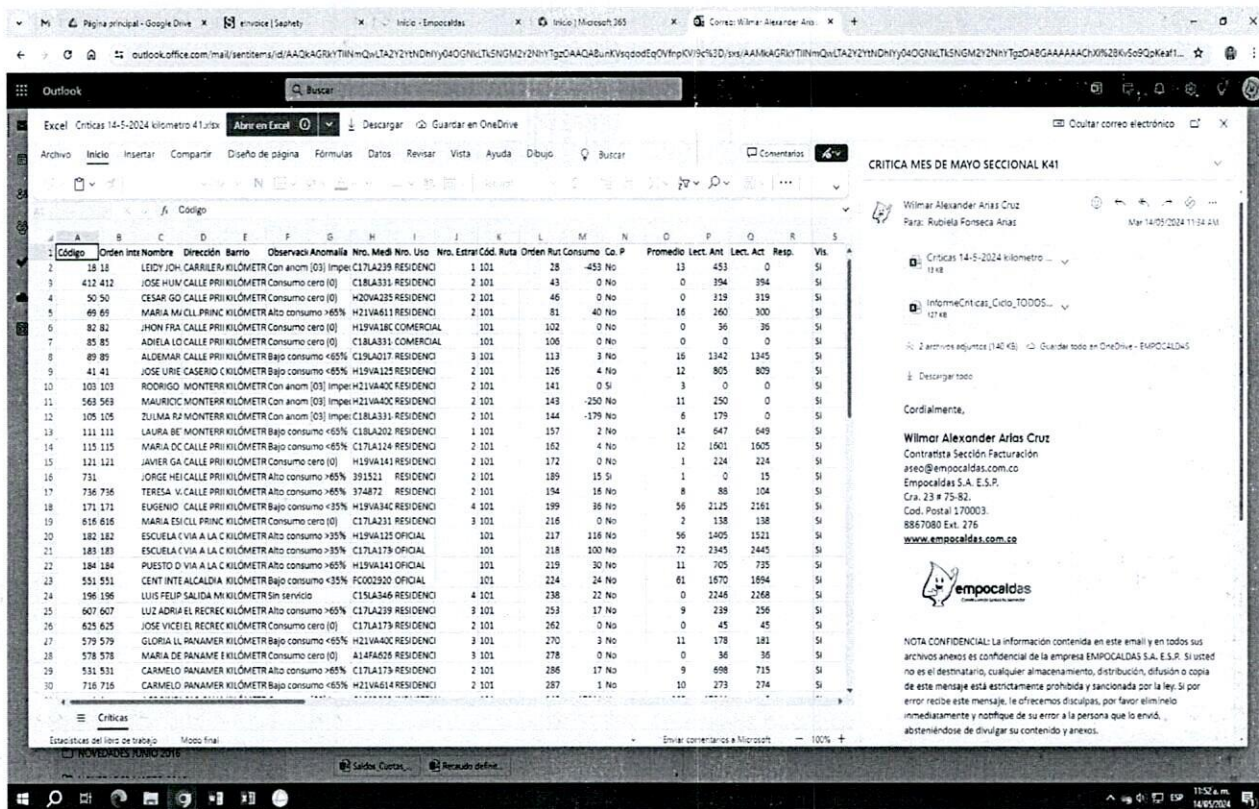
M Página principal - Google Drive × einvoice | Saphety × Inicio - Empocaldas × Inicio | Microsoft 365 × Correo: Wilmar Alexander Arias × +

outlook.office.com/mail/sentitems/id/AAQkAGRkYTllNmQwLTA2Y2YtNDhlYy04OGNkLTk5NGM2Y2NhYTgzOAAQABunKVsqdodEqOVfnpKV/9c%3D/sxs/AAMkAGRkYTllNmQwLTA2Y2YtNDhlYy04OGNkLTk5NGM2Y2NhYTgzOABGAAAAAAChXl%2BKv5o9QpKeaf1...

Outlook Buscar

Excel Criticas 14-5-2024 kilometro 41.xlsx Abrir en Excel Descargar Guardar en OneDrive Ocultar correo electrónico

Archivo Inicio Insertar Compartir Diseño de página Fórmulas Datos Revisar Vista Ayuda Dibujo Buscar Comentarios

fx Código

| | A | B | C | D | E | F | G | H | I | J | K | L | M | N | O | P | Q | R | S |
|---|---|---|---|---|---|---|---|---|---|---|---|---|---|---|---|---|---|---|---|
| 1 | Código | Orden Inte | Nombre | Dirección | Barrio | Observació | Anomalía | Nro. Medi | Nro. Uso | Nro. Estrat | Cód. Ruta | Orden Rut | Consumo | Co. P | Promedio | Lect. Ant | Lect. Act | Resp. | Vis. |
| 2 | 18 | 18 | LEIDY JOH | CARRILER | KILÓMETR | Con anom | [03] Impe | C17LA239 | RESIDENCI | 2 | 101 | 28 | -453 | No | 13 | 453 | 0 | | SI |
| 3 | 412 | 412 | JOSE HUM | CALLE PRI | KILÓMETR | Consumo cero (0) | | C18LA331 | RESIDENCI | 2 | 101 | 43 | 0 | No | 0 | 394 | 394 | | SI |
| 4 | 50 | 50 | CESAR GO | CALLE PRI | KILÓMETR | Consumo cero (0) | | H20VA235 | RESIDENCI | 2 | 101 | 46 | 0 | No | 0 | 319 | 319 | | SI |
| 5 | 69 | 69 | MARIA MA | CLL PRINC | KILÓMETR | Alto consumo >65% | | H21VA611 | RESIDENCI | 2 | 101 | 81 | 40 | No | 16 | 260 | 300 | | SI |
| 6 | 82 | 82 | JHON FRA | CALLE PRI | KILÓMETR | Consumo cero (0) | | H19VA18C | COMERCIAL | | 101 | 102 | 0 | No | 0 | 36 | 36 | | SI |
| 7 | 85 | 85 | ADIELA LO | CALLE PRI | KILÓMETR | Consumo cero (0) | | C18LA331 | COMERCIAL | | 101 | 106 | 0 | No | 0 | 0 | 0 | | SI |
| 8 | 89 | 89 | ALDEMAR | CALLE PRI | KILÓMETR | Bajo consumo <65% | | C19LA017 | RESIDENCI | 3 | 101 | 113 | 3 | No | 16 | 1342 | 1345 | | SI |
| 9 | 41 | 41 | JOSE URIE | CASERIO C | KILÓMETR | Bajo consumo <65% | | H19VA125 | RESIDENCI | 2 | 101 | 126 | 4 | No | 12 | 805 | 809 | | SI |
| 10 | 103 | 103 | RODRIGO | MONTERR | KILÓMETR | Con anom | [03] Impe | H21VA40C | RESIDENCI | 2 | 101 | 141 | 0 | SI | 3 | 0 | 0 | | SI |
| 11 | 563 | 563 | MAURICIO | MONTERR | KILÓMETR | Con anom | [03] Impe | H21VA40C | RESIDENCI | 2 | 101 | 143 | -250 | No | 11 | 250 | 0 | | SI |
| 12 | 105 | 105 | ZULMA RA | MONTERR | KILÓMETR | Con anom | [03] Impe | C18LA331 | RESIDENCI | 2 | 101 | 144 | -179 | No | 6 | 179 | 0 | | SI |
| 13 | 111 | 111 | LAURA BE | MONTERR | KILÓMETR | Bajo consumo <65% | | C18LA202 | RESIDENCI | 1 | 101 | 157 | 2 | No | 14 | 647 | 649 | | SI |
| 14 | 115 | 115 | MARIA DC | CALLE PRI | KILÓMETR | Bajo consumo <65% | | C17LA124 | RESIDENCI | 2 | 101 | 162 | 4 | No | 12 | 1601 | 1605 | | SI |
| 15 | 121 | 121 | JAVIER GA | CALLE PRI | KILÓMETR | Consumo cero (0) | | H19VA141 | RESIDENCI | 2 | 101 | 172 | 0 | No | 1 | 224 | 224 | | SI |
| 16 | 731 | | JORGE HEI | CALLE PRI | KILÓMETR | Alto consumo >65% | | 391521 | RESIDENCI | 2 | 101 | 189 | 15 | SI | 1 | 0 | 15 | | SI |
| 17 | 736 | 736 | TERESA V. | CALLE PRI | KILÓMETR | Alto consumo >65% | | 374872 | RESIDENCI | 2 | 101 | 194 | 16 | No | 8 | 88 | 104 | | SI |
| 18 | 171 | 171 | EUGENIO | CALLE PRI | KILÓMETR | Bajo consumo <35% | | H19VA34C | RESIDENCI | 4 | 101 | 199 | 36 | No | 56 | 2125 | 2161 | | SI |
| 19 | 616 | 616 | MARIA ESI | CLL PRINC | KILÓMETR | Consumo cero (0) | | C17LA231 | RESIDENCI | 3 | 101 | 216 | 0 | No | 2 | 138 | 138 | | SI |
| 20 | 182 | 182 | ESCUELA C | VIA A LA C | KILÓMETR | Alto consumo >35% | | H19VA125 | OFICIAL | | 101 | 217 | 116 | No | 56 | 1405 | 1521 | | SI |
| 21 | 183 | 183 | ESCUELA C | VIA A LA C | KILÓMETR | Alto consumo >35% | | C17LA179 | OFICIAL | | 101 | 218 | 100 | No | 72 | 2345 | 2445 | | SI |
| 22 | 184 | 184 | PUESTO D | VIA A LA C | KILÓMETR | Alto consumo >65% | | H19VA141 | OFICIAL | | 101 | 219 | 30 | No | 11 | 705 | 735 | | SI |
| 23 | 551 | 551 | CENT INTE | ALCALDIA | KILÓMETR | Bajo consumo <35% | | FC002920 | OFICIAL | | 101 | 224 | 24 | No | 61 | 1670 | 1694 | | SI |
| 24 | 196 | 196 | LUIS FELIP | SALIDA M | KILÓMETR | Sin servicio | | C15LA346 | RESIDENCI | 4 | 101 | 238 | 22 | No | 0 | 2246 | 2268 | | SI |
| 25 | 607 | 607 | LUZ ADRIA | EL RECREO | KILÓMETR | Alto consumo >65% | | C17LA239 | RESIDENCI | 3 | 101 | 253 | 17 | No | 9 | 239 | 256 | | SI |
| 26 | 625 | 625 | JOSE VICEI | EL RECREO | KILÓMETR | Consumo cero (0) | | C17LA173 | RESIDENCI | 2 | 101 | 262 | 0 | No | 0 | 45 | 45 | | SI |
| 27 | 579 | 579 | GLORIA LL | PANAMER | KILÓMETR | Bajo consumo <65% | | H21VA40C | RESIDENCI | 3 | 101 | 270 | 3 | No | 11 | 178 | 181 | | SI |
| 28 | 578 | 578 | MARIA DE | PANAME | KILÓMETR | Consumo cero (0) | | A14FA626 | RESIDENCI | 3 | 101 | 278 | 0 | No | 0 | 36 | 36 | | SI |
| 29 | 531 | 531 | CARMELO | PANAMER | KILÓMETR | Alto consumo >65% | | C17LA173 | RESIDENCI | 2 | 101 | 286 | 17 | No | 9 | 698 | 715 | | SI |
| 30 | 716 | 716 | CARMELO | PANAMER | KILÓMETR | Bajo consumo <65% | | H21VA614 | RESIDENCI | 2 | 101 | 287 | 1 | No | 10 | 273 | 274 | | SI |

Criticas

Estadísticas del libro de trabajo Modo final Enviar comentarios a Microsoft 100%

NOVEDADES JUNIO 2016

Saldos Cuetas... Recaudo define...

CRITICA MES DE MAYO SECCIONAL K41

Wilmar Alexander Arias Cruz
Para: Rubiela Fonseca Arias
Mar 14/05/2024 11:34 AM

Criticas 14-5-2024 kilometro ...
13 KB

InformeCriticas_Ciclo_TODOS_...
127 KB

2 archivos adjuntos (140 KB) Guardar todo en OneDrive - EMPOCALDAS

Descargar todo

Cordialmente,

Wilmar Alexander Arias Cruz
Contratista Sección Facturación
aseo@empocaldas.com.co
Empocaldas S.A. E.S.P.
Cra. 23 # 75-82,
Cod. Postal 170003.
8867080 Ext. 276
www.empocaldas.com.co

empocaldas

NOTA CONFIDENCIAL: La información contenida en este email y en todos sus archivos anexos es confidencial de la empresa EMPOCALDAS S.A. E.S.P. Si usted no es el destinatario, cualquier almacenamiento, distribución, difusión o copia de este mensaje está estrictamente prohibida y sancionada por la ley. Si por error recibe este mensaje, le ofrecemos disculpas, por favor elimínelo inmediatamente y notifique de su error a la persona que lo envió, absteniéndose de divulgar su contenido y anexos.

11:52 a.m. 14/05/2024